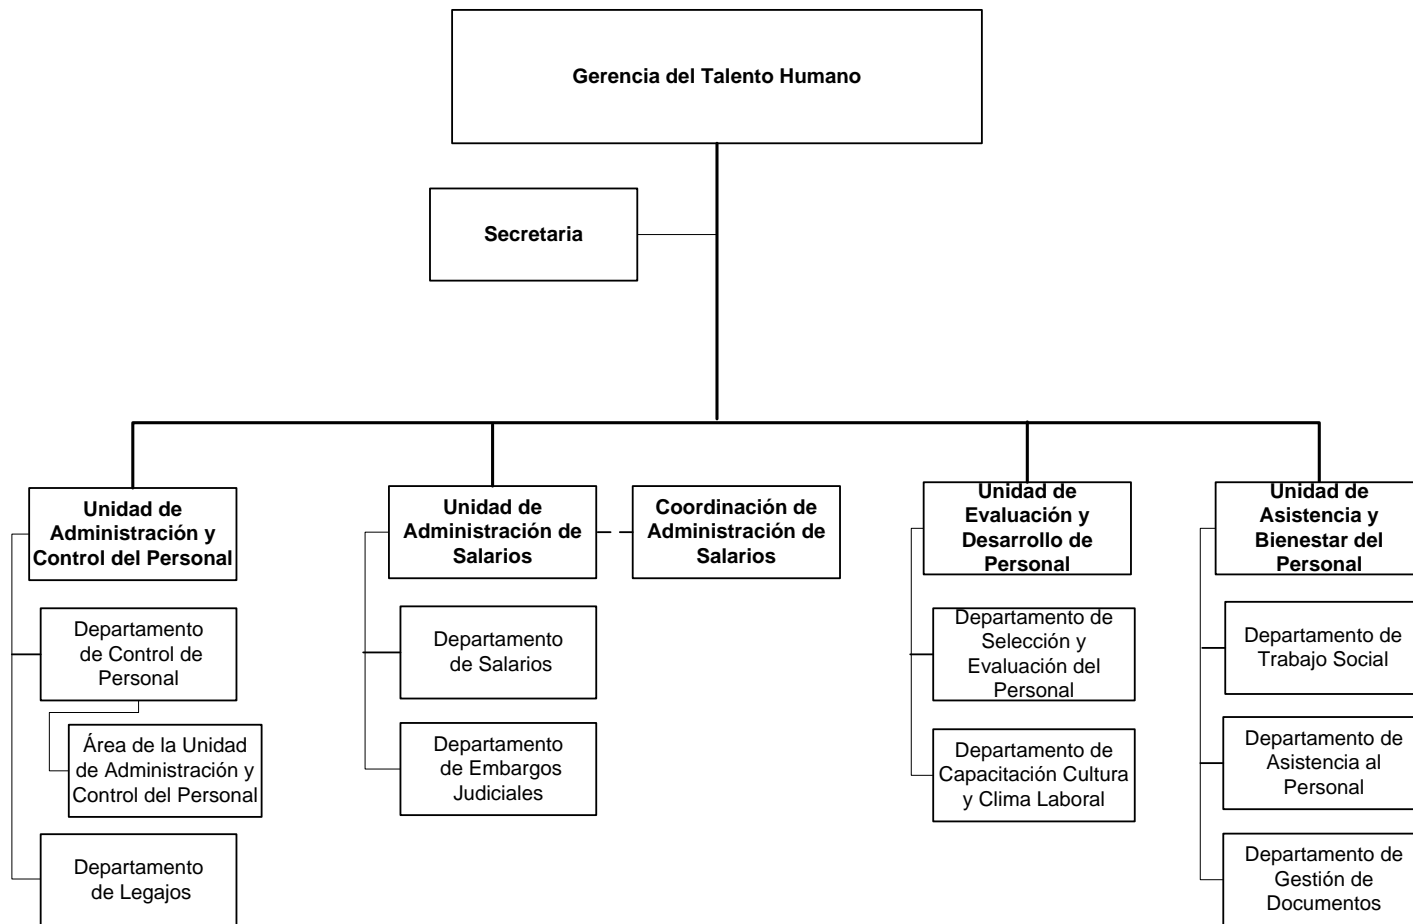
Gerencia del Talento Humano

Secretaria

Unidad de Administración y Control del Personal

Departamento de Control de Personal

Área de la Unidad de Administración y Control del Personal

Departamento de Legajos

Unidad de Administración de Salarios

Coordinación de Administración de Salarios

Departamento de Salarios

Departamento de Embargos Judiciales

Unidad de Evaluación y Desarrollo de Personal

Departamento de Selección y Evaluación del Personal

Departamento de Capacitación Cultura y Clima Laboral

Unidad de Asistencia y Bienestar del Personal

Departamento de Trabajo Social

Departamento de Asistencia al Personal

Departamento de Gestión de Documentos